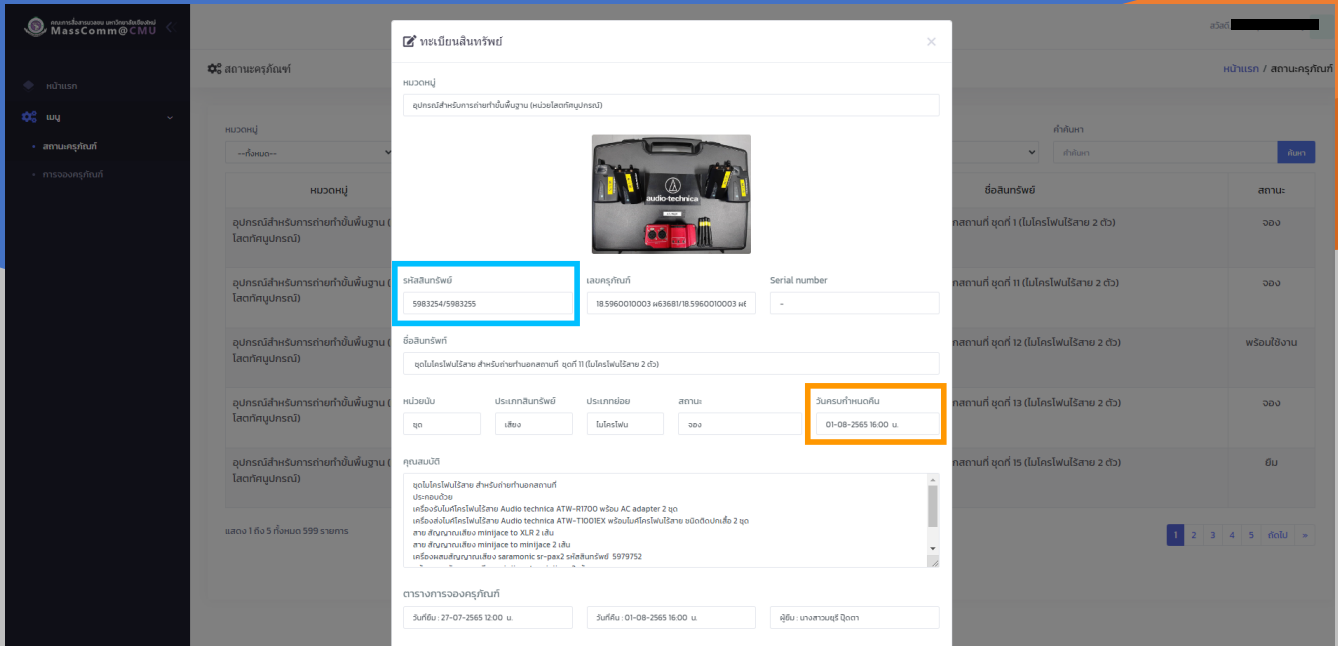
คณะการสื่อสารมวลชน มหาวิทยาลัยเชียงใหม่
MassComm@CMU

หน้าแรก
เมนู
สถานะครุภัณฑ์
การจองครุภัณฑ์

สถานะครุภัณฑ์

หน้าแรก / สถานะครุภัณฑ์

สวัสดี

หมวดหมู่
--ทั้งหมด--
คำค้นหา
คำค้นหา
ค้นหา

| หมวดหมู่ | ชื่อสินทรัพย์ | สถานะ |
|---|---|---|
| อุปกรณ์สำหรับการถ่ายทำขั้นพื้นฐาน (หน่วยโสตทัศนูปกรณ์) | ...กสถานที่ ชุดที่ 1 (ไมโครโฟนไร้สาย 2 ตัว) | จอง |
| อุปกรณ์สำหรับการถ่ายทำขั้นพื้นฐาน (หน่วยโสตทัศนูปกรณ์) | ...กสถานที่ ชุดที่ 11 (ไมโครโฟนไร้สาย 2 ตัว) | จอง |
| อุปกรณ์สำหรับการถ่ายทำขั้นพื้นฐาน (หน่วยโสตทัศนูปกรณ์) | ...กสถานที่ ชุดที่ 12 (ไมโครโฟนไร้สาย 2 ตัว) | พร้อมใช้งาน |
| อุปกรณ์สำหรับการถ่ายทำขั้นพื้นฐาน (หน่วยโสตทัศนูปกรณ์) | ...กสถานที่ ชุดที่ 13 (ไมโครโฟนไร้สาย 2 ตัว) | จอง |
| อุปกรณ์สำหรับการถ่ายทำขั้นพื้นฐาน (หน่วยโสตทัศนูปกรณ์) | ...กสถานที่ ชุดที่ 15 (ไมโครโฟนไร้สาย 2 ตัว) | ยืม |

แสดง 1 ถึง 5 ทั้งหมด 599 รายการ

1 2 3 4 5 ถัดไป »

ทะเบียนสินทรัพย์

หมวดหมู่
อุปกรณ์สำหรับการถ่ายทำขั้นพื้นฐาน (หน่วยโสตทัศนูปกรณ์)

audio-technica

รหัสสินทรัพย์
5983254/5983255
เลขครุภัณฑ์
18.5960010003 ผ63681/18.5960010003 ผ6
Serial number
-

ชื่อสินทรัพย์
ชุดไมโครโฟนไร้สาย สำหรับถ่ายทำนอกสถานที่ ชุดที่ 11 (ไมโครโฟนไร้สาย 2 ตัว)

หน่วยนับ
ชุด
ประเภทสินทรัพย์
เสียง
ประเภทย่อย
ไมโครโฟน
สถานะ
จอง
วันครบกำหนดคืน
01-08-2565 16:00 น.

คุณสมบัติ
ชุดไมโครโฟนไร้สาย สำหรับถ่ายทำนอกสถานที่
ประกอบด้วย
เครื่องรับไมค์โครโฟนไร้สาย Audio technica ATW-R1700 พร้อม AC adapter 2 ชุด
เครื่องส่งไมค์โครโฟนไร้สาย Audio technica ATW-T1001EX พร้อมไมค์โครโฟนไร้สาย ชนิดติดปกเสื้อ 2 ชุด
สาย สัญญาณเสียง minijace to XLR 2 เส้น
สาย สัญญาณเสียง minijace to minijace 2 เส้น
เครื่องผสมสัญญาณเสียง saramonic sr-pax2 รหัสสินทรัพย์ 5979752

ตารางการจองครุภัณฑ์
วันที่ยืม : 27-07-2565 12:00 น.
วันที่คืน : 01-08-2565 16:00 น.
ผู้ยืม : นางสาวมยุรี ปิ่ดตา